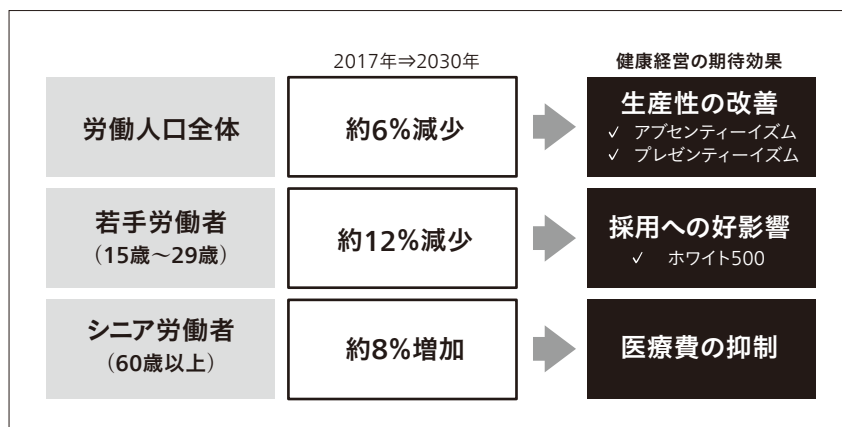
2017年⇒2030年

健康経営の期待効果

| | 2017年⇒2030年 | 健康経営の期待効果 |
|---|---|---|
| 労働人口全体 | 約6%減少 | 生産性の改善 ✓ アブセンティーイズム ✓ プレゼンティーイズム |
| 若手労働者（15歳～29歳） | 約12%減少 | 採用への好影響 ✓ ホワイト500 |
| シニア労働者（60歳以上） | 約8%増加 | 医療費の抑制 |